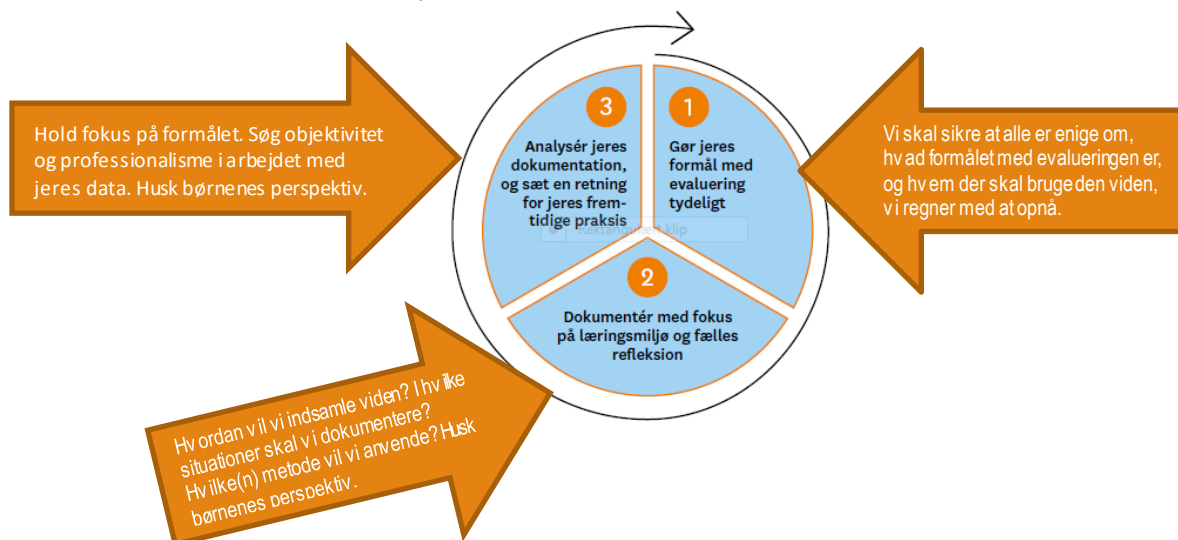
Hold fokus på formålet. Søg objektivitet og professionalisme i arbejdet med jeres data. Husk børnenes perspektiv.

3

Analysér jeres dokumentation, og sæt en retning for jeres fremtidige praksis

1

Gør jeres formål med evaluering tydeligt

Rektangulært klip

2

Dokumentér med fokus på læringsmiljø og fælles refleksion

Vi skal sikre at alle er enige om, hvad formålet med evalueringen er, og hvem der skal bruge den viden, vi regner med at opnå.

Hvordan vil vi indsamle viden? I hvilke situationer skal vi dokumentere? Hvilke(n) metode vil vi anvende? Husk børnenes perspektiv.